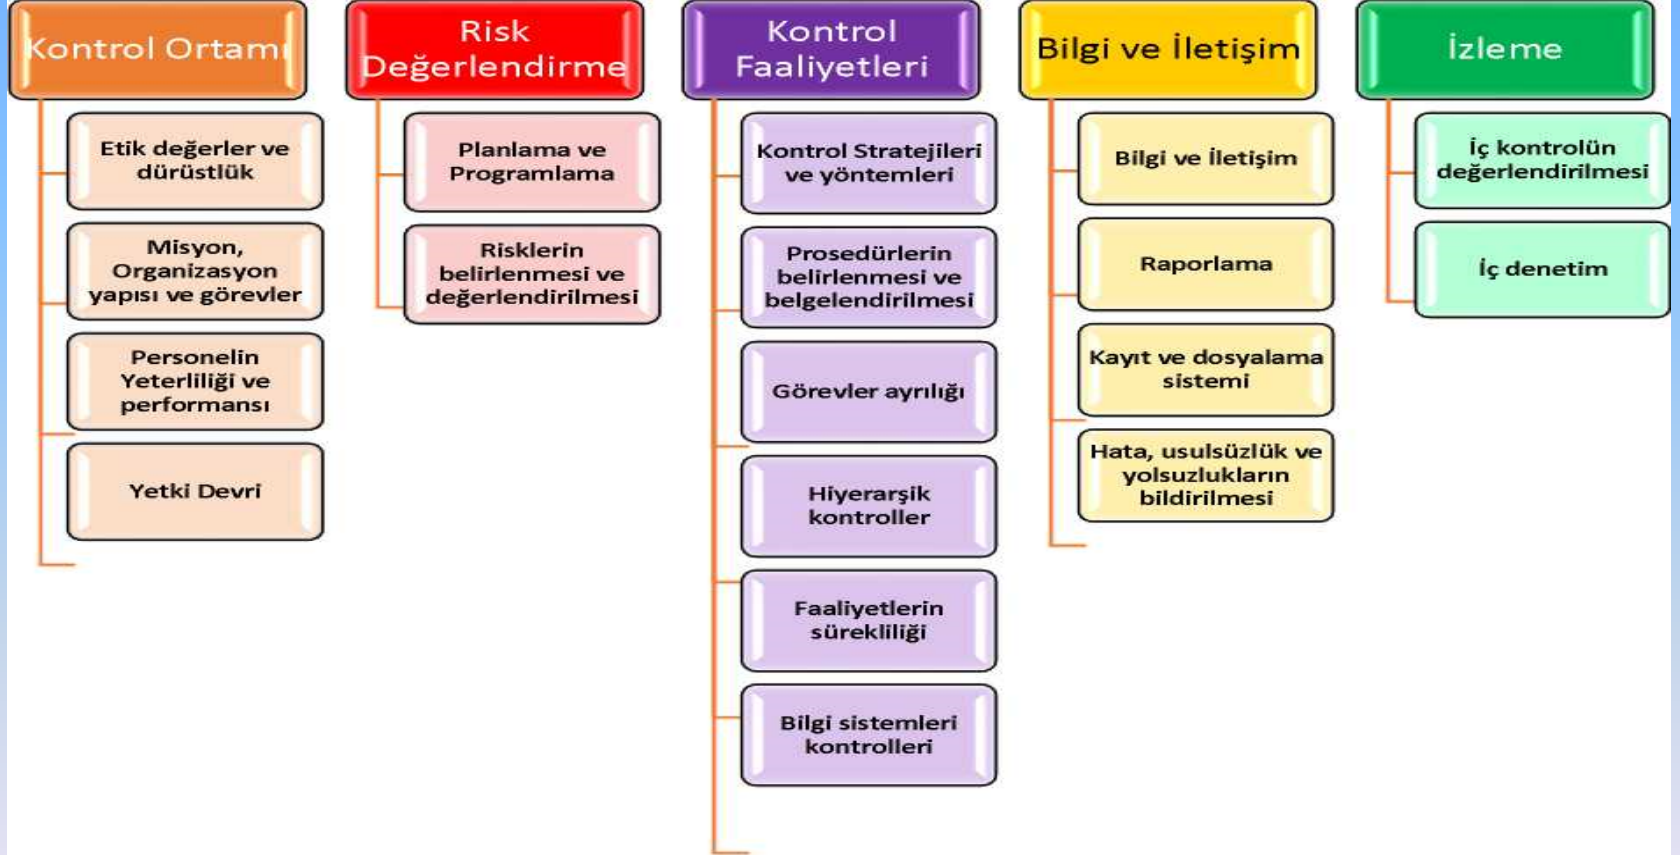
Kontrol Ortamı

Etik değerler ve dürüstlük

Misyon, Organizasyon yapısı ve görevler

Personelin Yeterliliği ve performansı

Yetki Devri

Risk Değerlendirme

Planlama ve Programlama

Risklerin belirlenmesi ve değerlendirilmesi

Kontrol Faaliyetleri

Kontrol Stratejileri ve yöntemleri

Prosedürlerin belirlenmesi ve belgelendirilmesi

Görevler ayrılığı

Hiyerarşik kontroller

Faaliyetlerin sürekliliği

Bilgi sistemleri kontrolleri

Bilgi ve İletişim

Bilgi ve İletişim

Raporlama

Kayıt ve dosyalama sistemi

Hata, usulsüzlük ve yolsuzlukların bildirilmesi

İzleme

İç kontrolün değerlendirilmesi

İç denetim